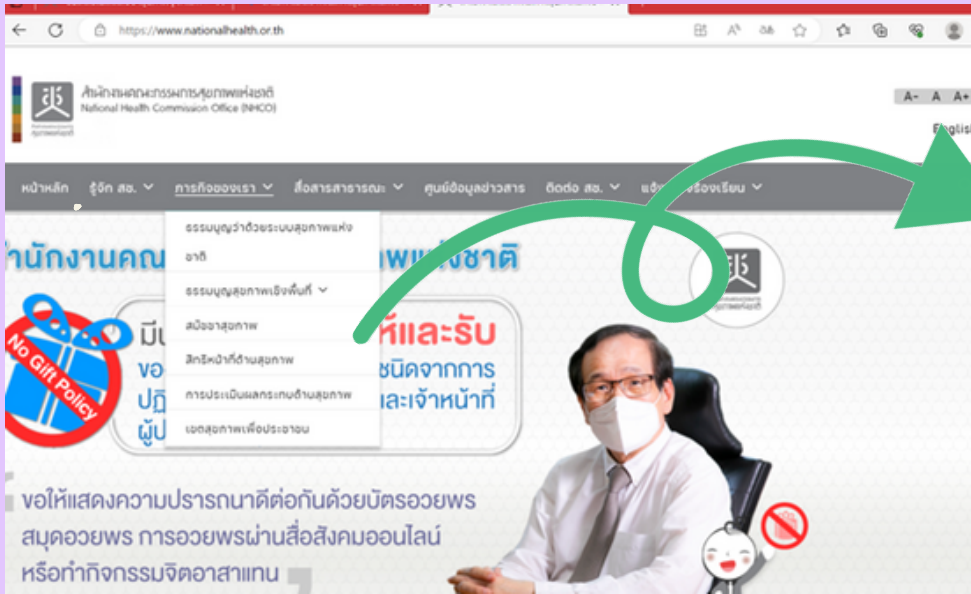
https://www.nationalhealth.or.th

สำนักงานคณะกรรมการสุขภาพแห่งชาติ
National Health Commission Office (NHCO)

A- A A+
Englis

หน้าหลัก รู้จัก สช. การกิจของเรา สื่อสารสาธารณะ ศูนย์ข้อมูลข่าวสาร ติดต่อ สช. แจ้ง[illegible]ร้องเรียน

ธรรมนูญว่าด้วยระบบสุขภาพแห่งชาติ
ธรรมนูญสุขภาพเชิงพื้นที่
สมัชชาสุขภาพ
สิทธิหน้าที่ด้านสุขภาพ
การประเมินผลกระทบด้านสุขภาพ
เขตสุขภาพเพื่อประชาชน

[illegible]ำนักงานคณ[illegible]พแห่งชาติ

No Gift Policy

มี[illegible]ห้และรับ
ขอ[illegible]ชนิดจากการ
ปฏิ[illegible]และเจ้าหน้าที่
ผู้ป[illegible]

ขอให้แสดงความปรารถนาดีต่อกันด้วยบัตรอวยพร สมุดอวยพร การอวยพรผ่านสื่อสังคมออนไลน์ หรือทำกิจกรรมจิตอาสาแทน